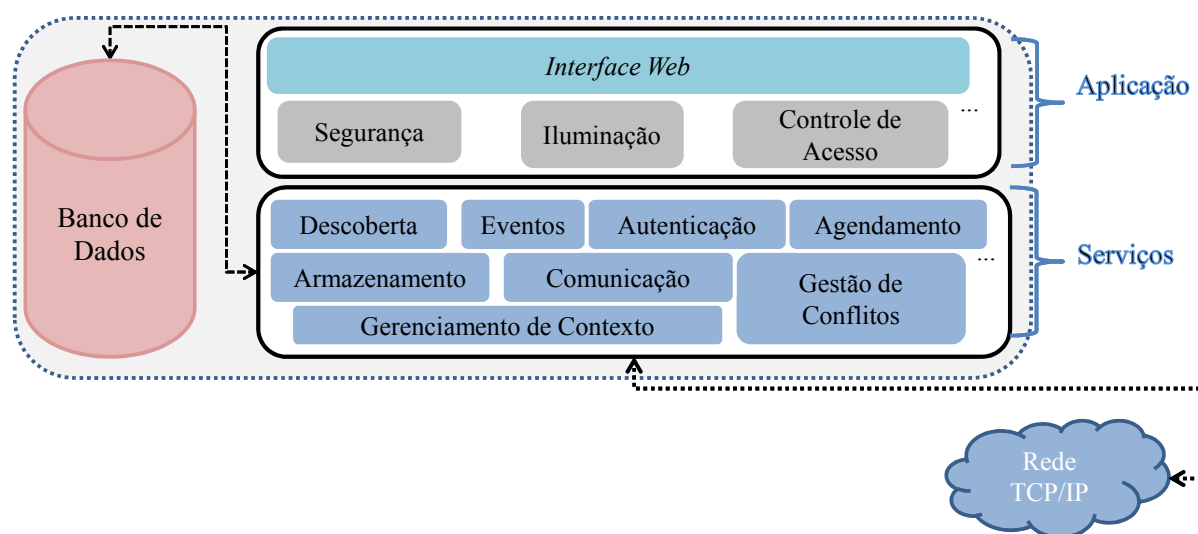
Banco de Dados

*Interface Web*

Segurança

Iluminação

Controle de Acesso

...

Aplicação

Descoberta

Eventos

Autenticação

Agendamento

Armazenamento

Comunicação

Gestão de Conflitos

...

Gerenciamento de Contexto

Serviços

Rede TCP/IP